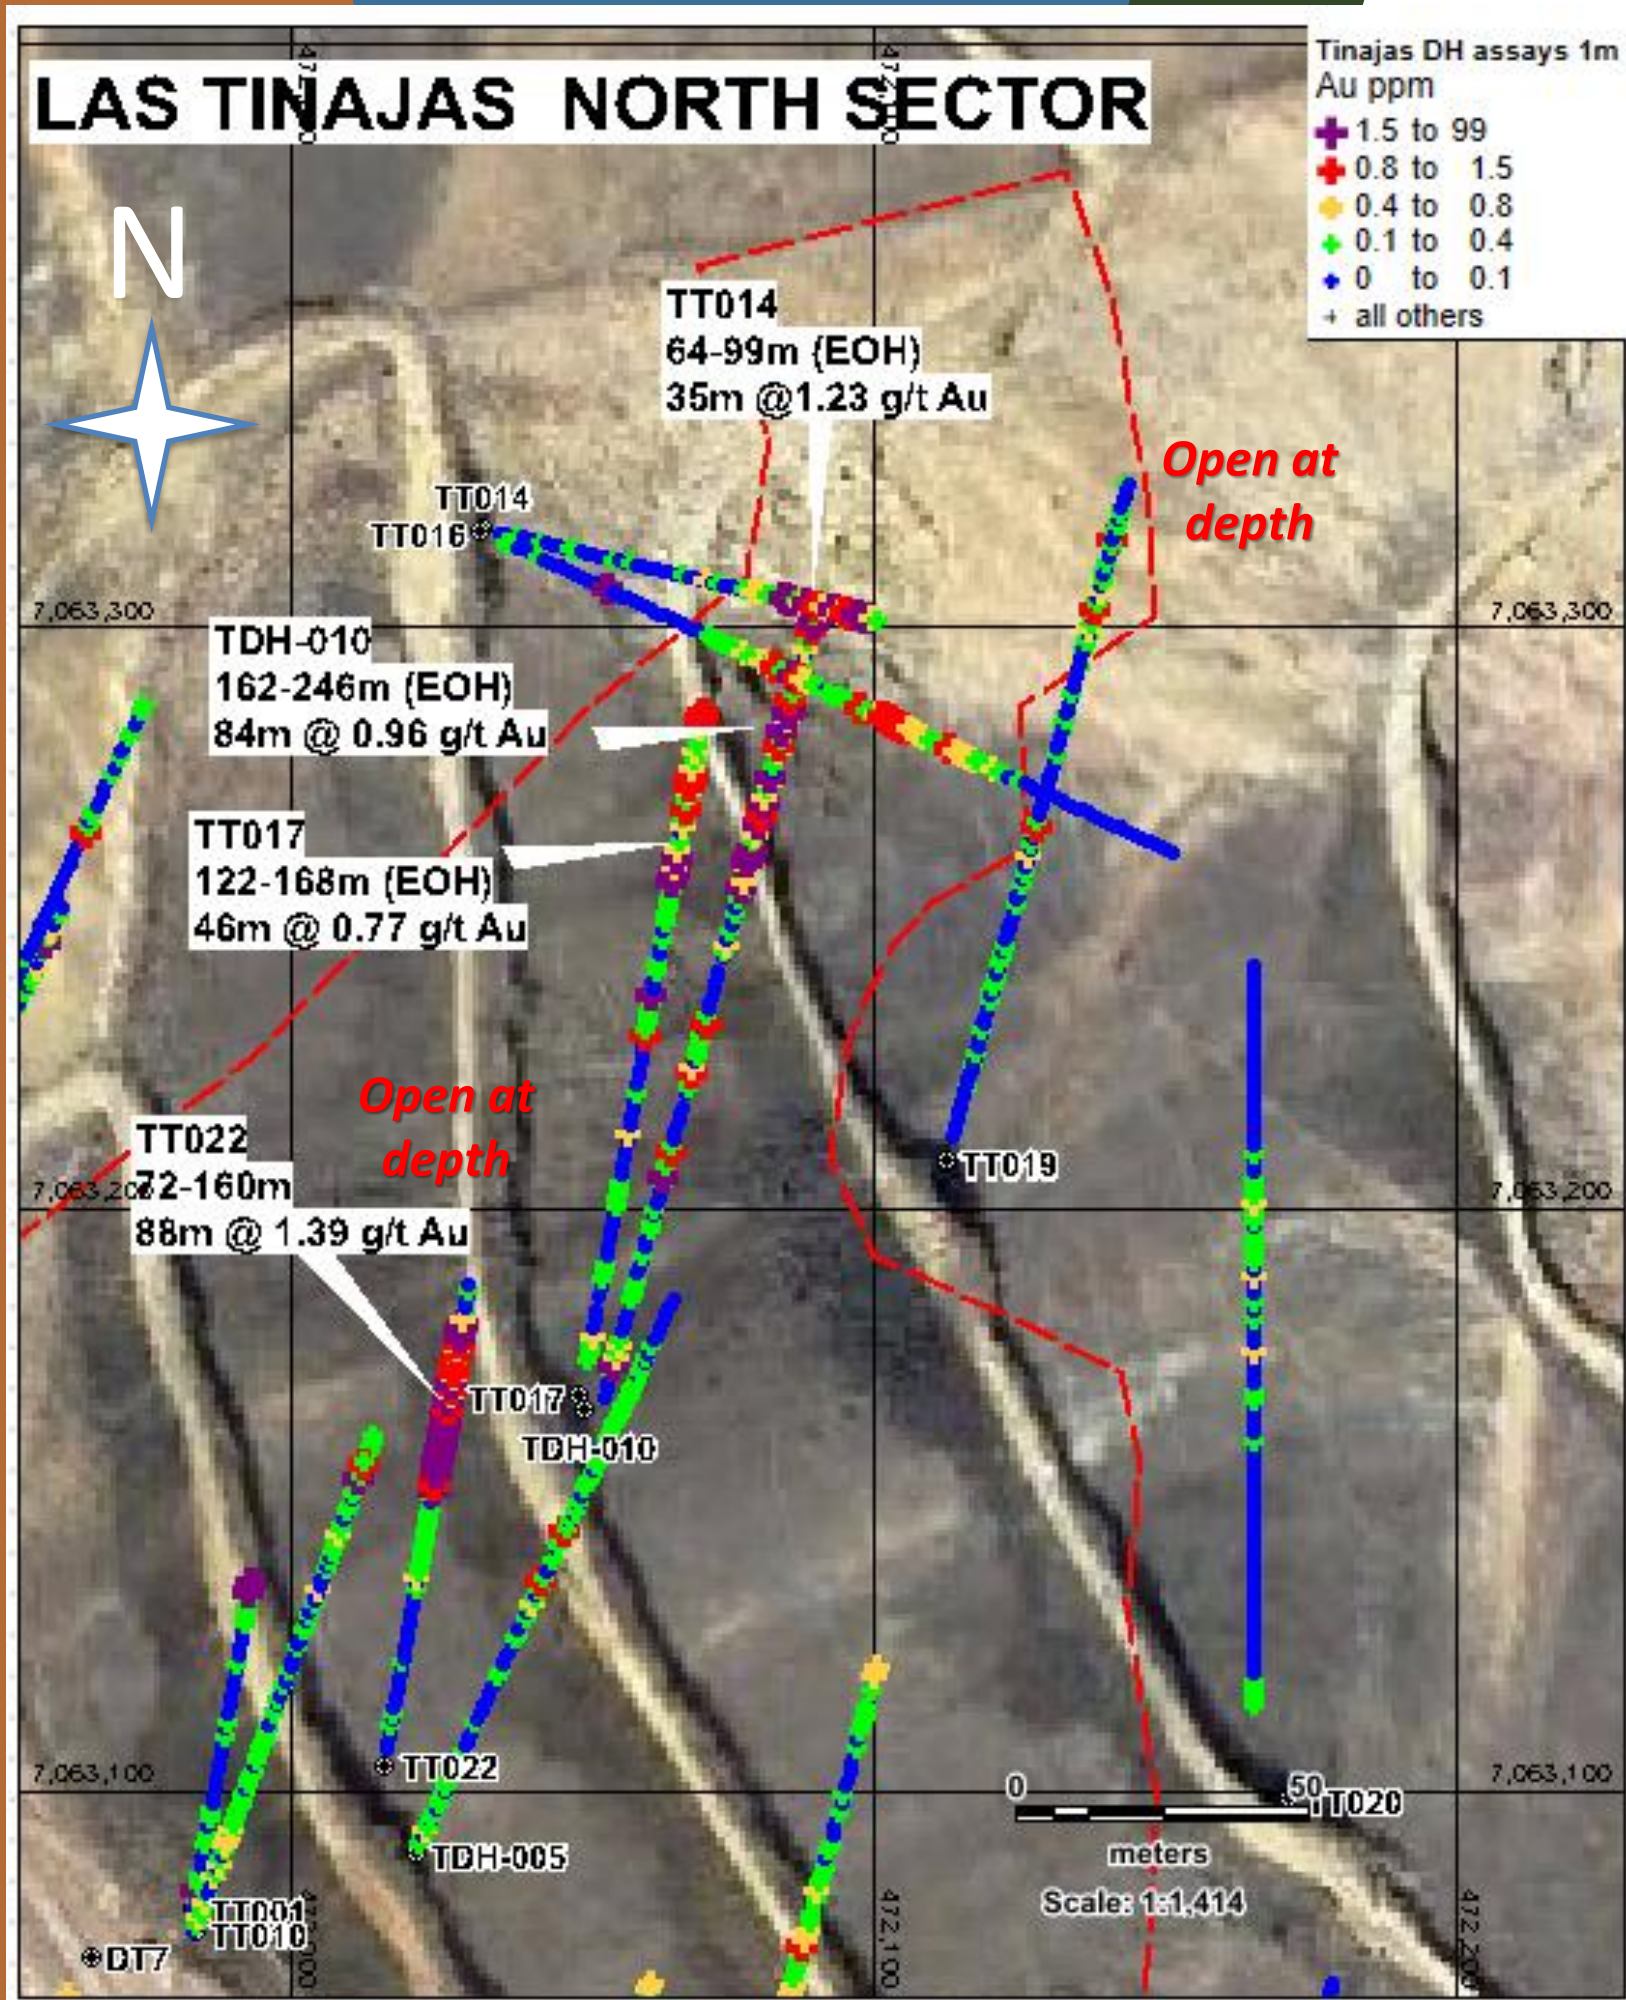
LAS TINAJAS NORTH SECTOR

472,000

472,100

Tinajas DH assays 1m
Au ppm
1.5 to 99
0.8 to 1.5
0.4 to 0.8
0.1 to 0.4
0 to 0.1
all others

N

TT014
64-99m (EOH)
35m @1.23 g/t Au

Open at depth

TT014
TT016

7,063,300

7,063,300

TDH-010
162-246m (EOH)
84m @ 0.96 g/t Au

TT017
122-168m (EOH)
46m @ 0.77 g/t Au

Open at depth

TT022
72-160m
88m @ 1.39 g/t Au

7,063,200

7,063,200

TT019

TT017

TDH-010

7,063,100

7,063,100

TT022

TDH-005

0

50

TT020

meters

Scale: 1:1,414

TT001
TT010

DT7

472,000

472,100

472,200